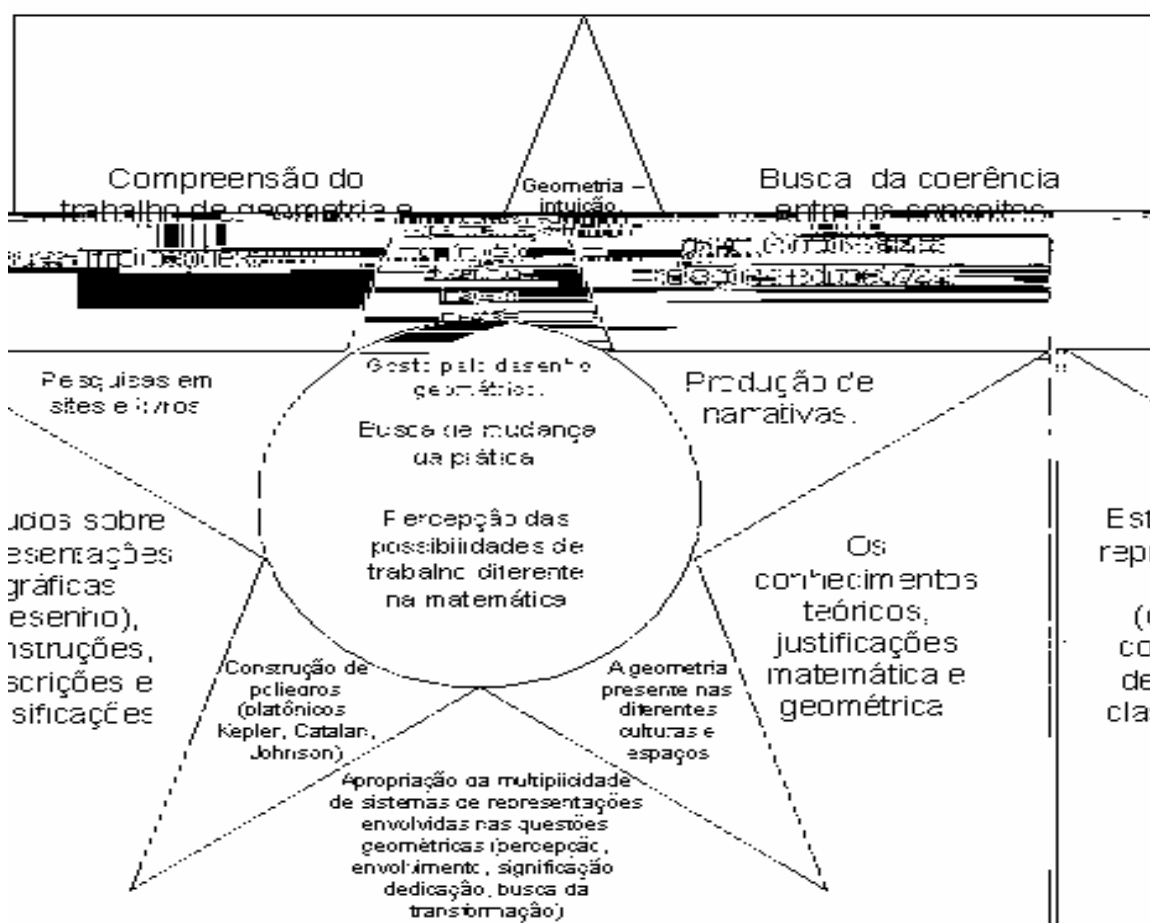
Compreensão do trabalho de geometria e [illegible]

Geometria – intuição, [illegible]

Busca da coerência entre os conceitos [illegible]

Gosto pelo desenho geométrico.

Pesquisas em sites e livros

Produção de narrativas.

Busca de mudança da prática

Percepção das possibilidades de trabalho diferente na matemática

udos sobre esentações gráficas esenho), nstruções, scrições e sificações

Os conhecimentos teóricos, justificações matemática e geométrica

Est repr (c co de cla

Construção de poliedros (platônicos Kepler, Catalan, Johnson)

A geometria presente nas diferentes culturas e espaços

Apropriação da multiplicidade de sistemas de representações envolvidas nas questões geométricas (percepção, envolvimento, significação dedicação, busca da transformação)